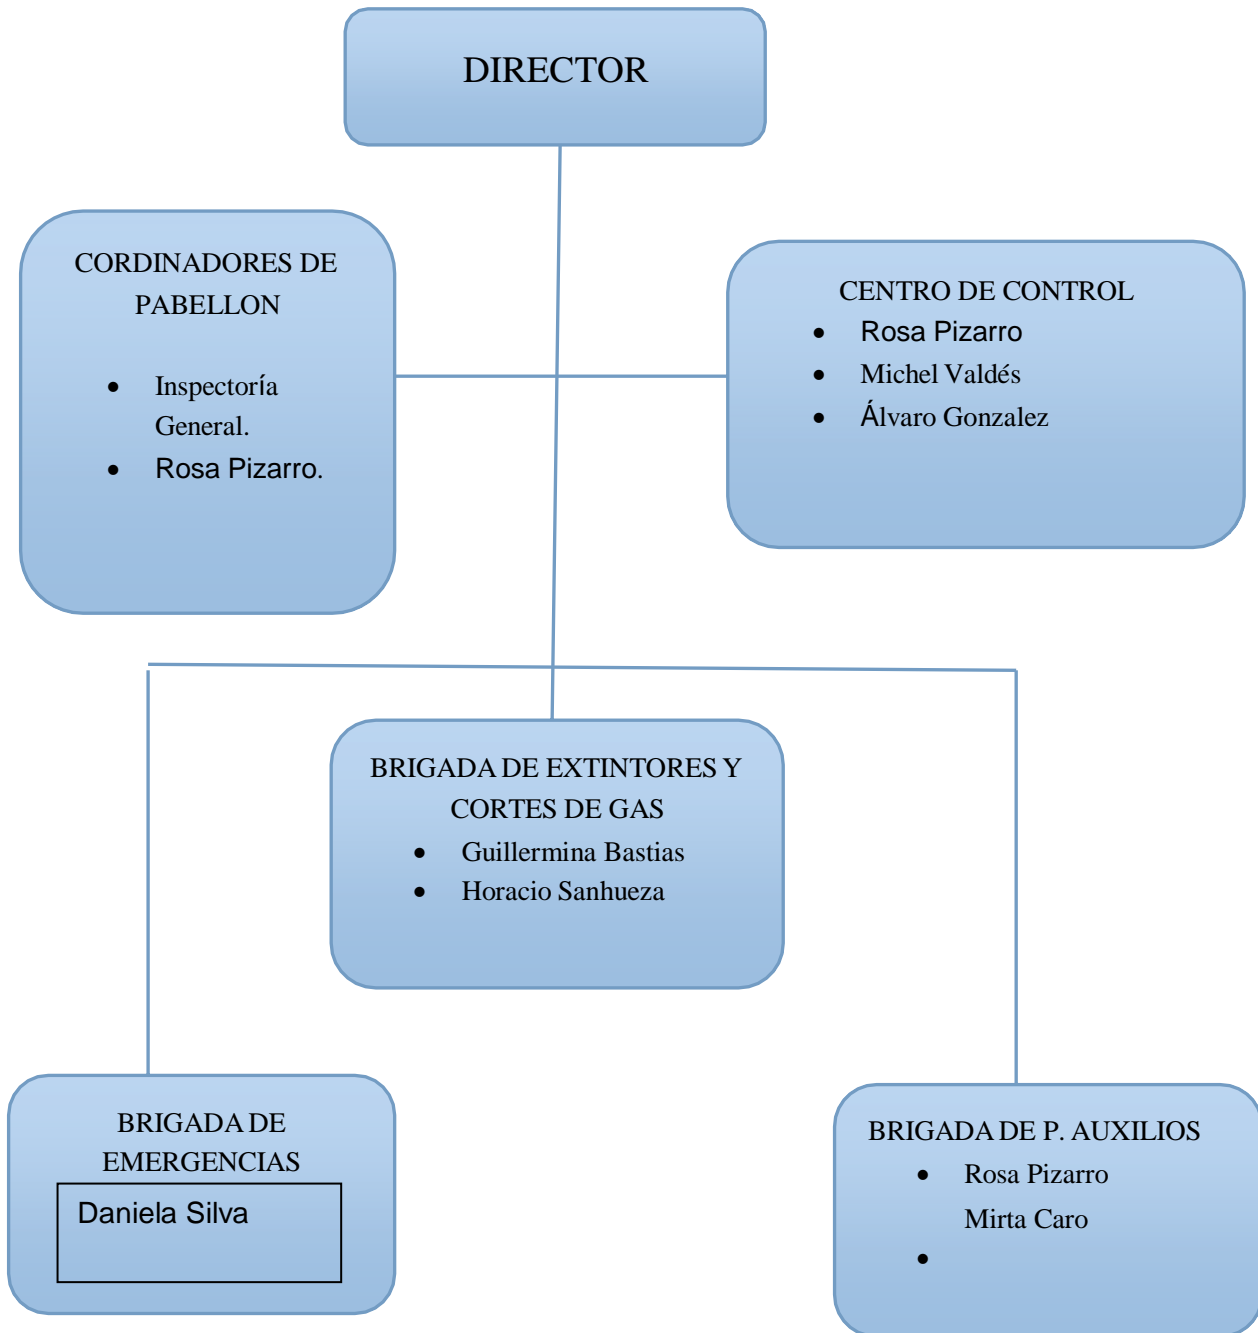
DIRECTOR

CORDINADORES DE PABELLON

- Inspectoría General.
- Rosa Pizarro.

CENTRO DE CONTROL

- Rosa Pizarro
- Michel Valdés
- Álvaro Gonzalez

BRIGADA DE EXTINTORES Y CORTES DE GAS

- Guillermina Bastias
- Horacio Sanhueza

BRIGADA DE EMERGENCIAS

Daniela Silva

BRIGADA DE P. AUXILIOS

- Rosa Pizarro
Mirta Caro
-